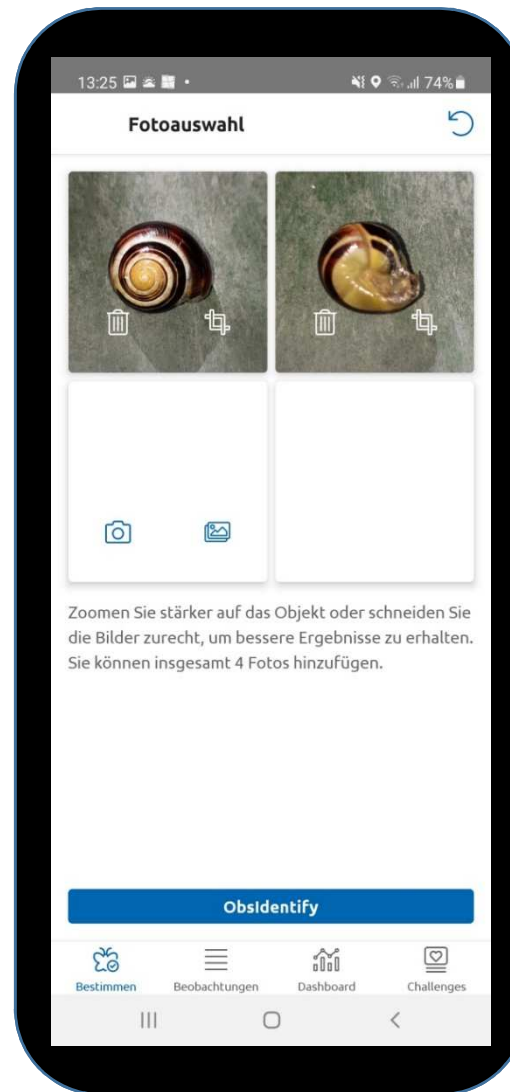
13:25 74%

Fotoauswahl

Zoomen Sie stärker auf das Objekt oder schneiden Sie die Bilder zurecht, um bessere Ergebnisse zu erhalten. Sie können insgesamt 4 Fotos hinzufügen.

ObsIdentify

Bestimmen Beobachtungen Dashboard Challenges